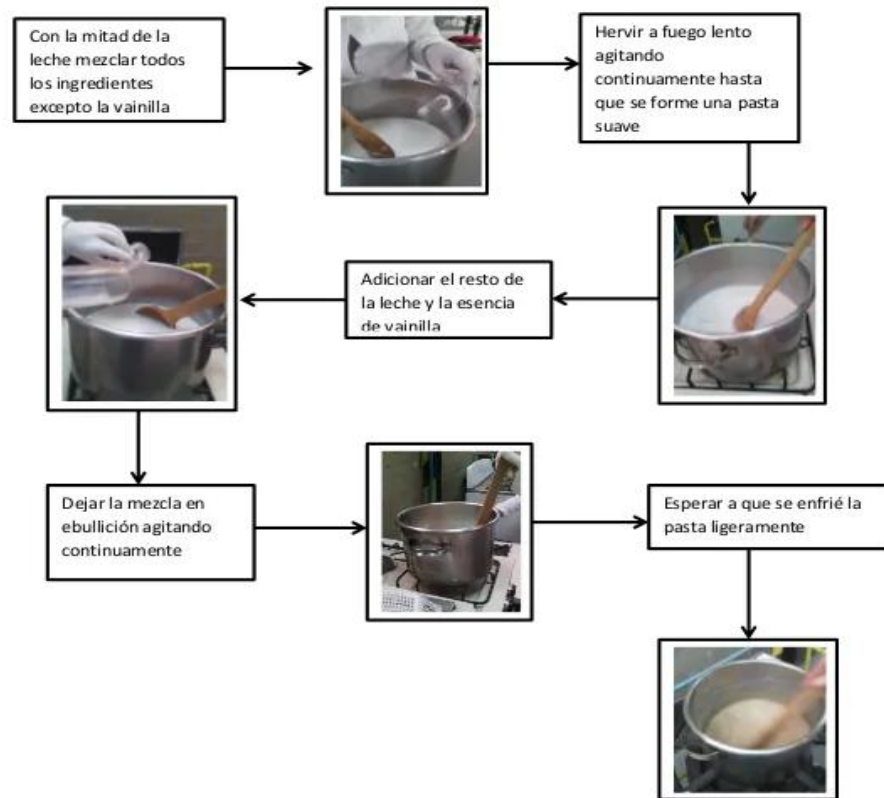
Con la mitad de la leche mezclar todos los ingredientes excepto la vainilla

Hervir a fuego lento agitando continuamente hasta que se forme una pasta suave

Adicionar el resto de la leche y la esencia de vainilla

Dejar la mezcla en ebullición agitando continuamente

Esperar a que se enfríe la pasta ligeramente